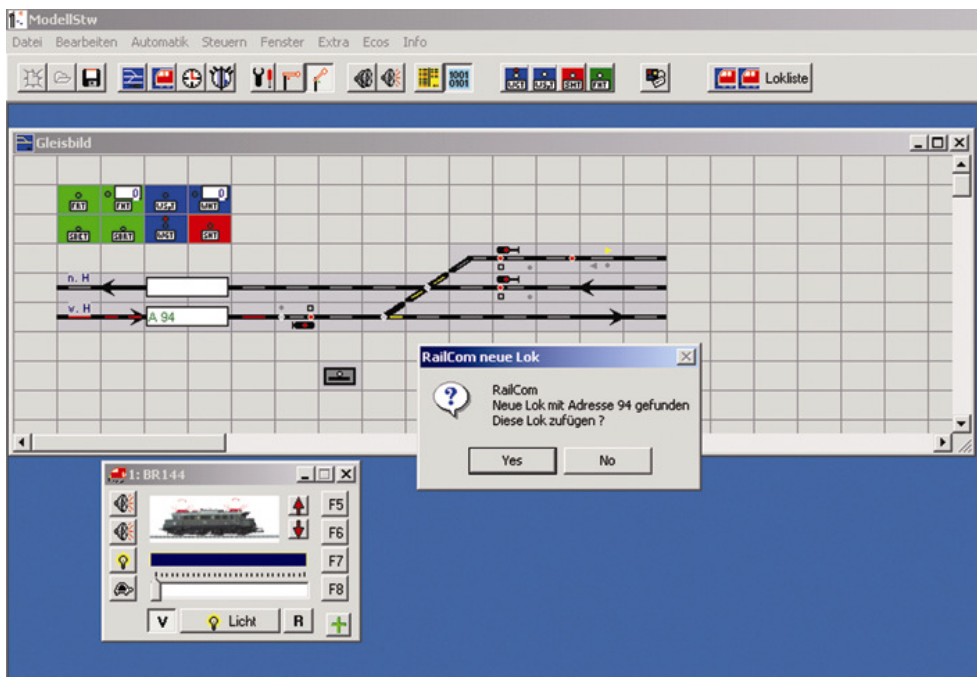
ModellStw

Datei Bearbeiten Automatik Steuern Fenster Extra Ecos Info

1001 0101

UGT UGL SHT FHT

Lokliste

Gleisbild

FHT 0 FHT UGL 0 WHT

SBT SGBT WGT SHT

n. H

v. H

A 94

RailCom neue Lok

RailCom
Neue Lok mit Adresse 94 gefunden
Diese Lok zufügen ?

Yes No

1: BR144

F5

F6

F7

F8

V Licht R